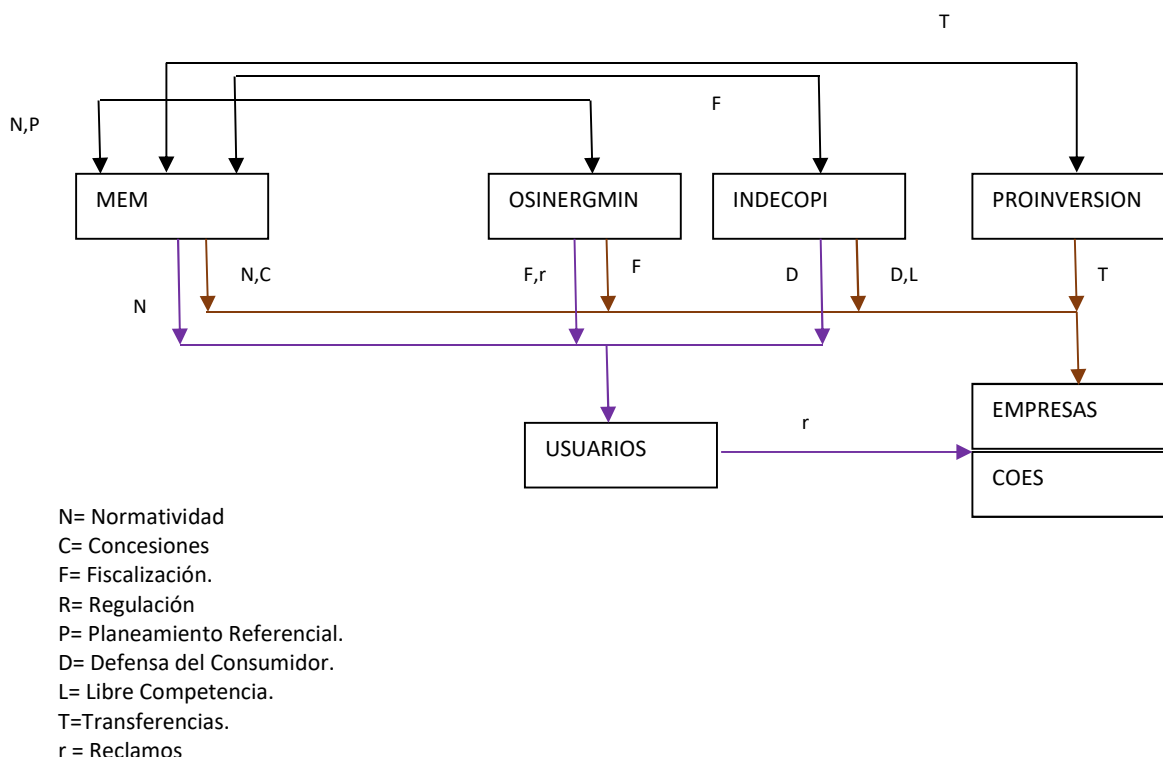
T

N,P

F

MEM

OSINERGMIN

INDECOPI

PROINVERSION

N,C

F,r

F

D

D,L

T

N

EMPRESAS

r

USUARIOS

COES

N= Normatividad
C= Concesiones
F= Fiscalización.
R= Regulación
P= Planeamiento Referencial.
D= Defensa del Consumidor.
L= Libre Competencia.
T=Transferencias.
r = Reclamos